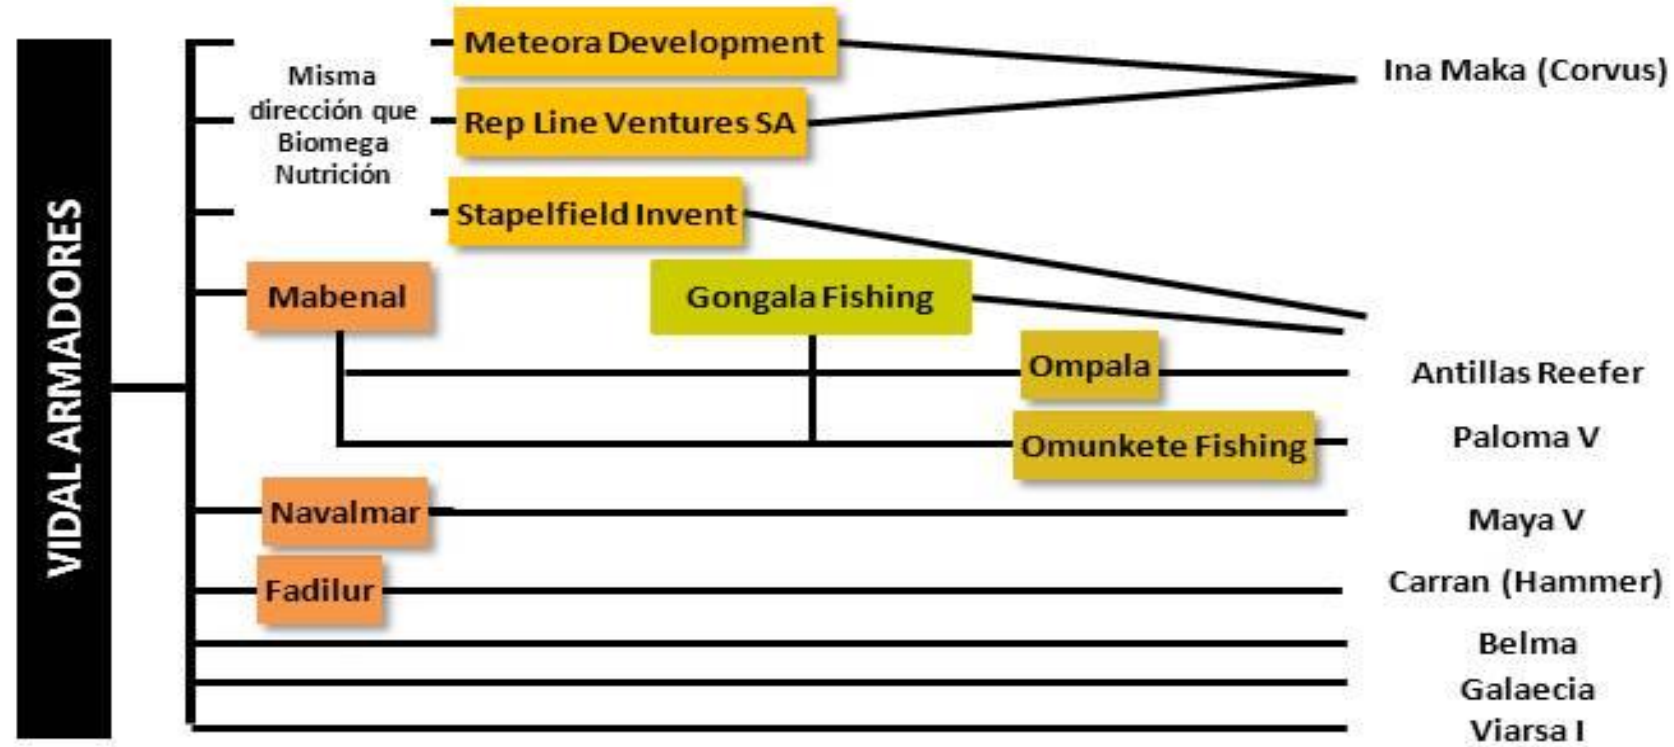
VIDAL ARMADORES

Misma dirección que Biomega Nutrición

Meteora Development

Rep Line Ventures SA

Stapelfield Invent

Ina Maka (Corvus)

Mabenal

Gongala Fishing

Ompala

Antillas Reefer

Omunkete Fishing

Paloma V

Navalmar

Maya V

Fadilur

Carran (Hammer)

Belma

Galaecia

Viarsa I